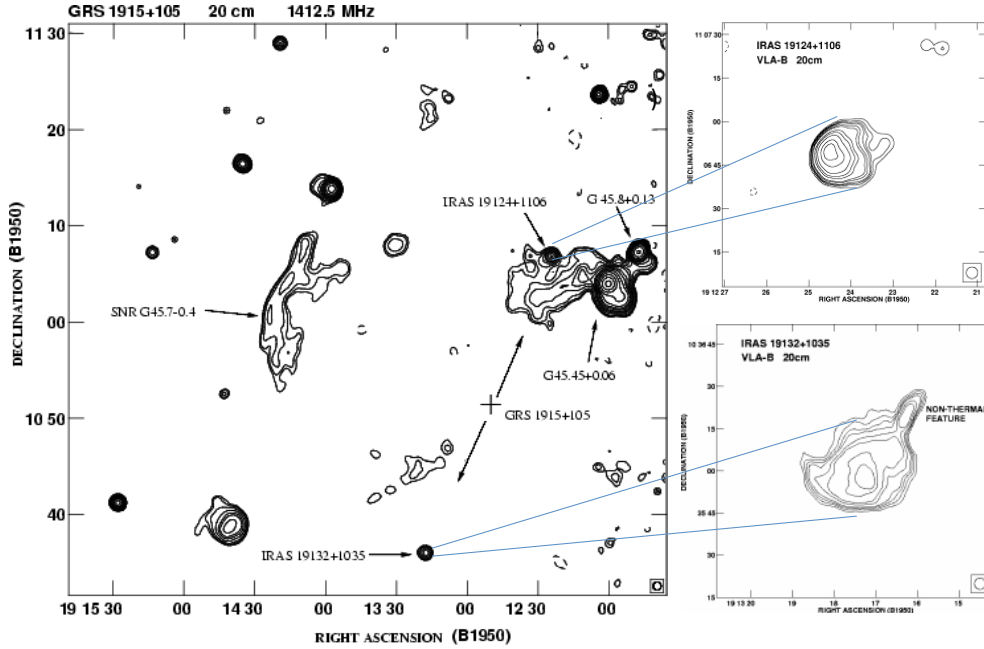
GRS 1915+105 20 cm 1412.5 MHz

11 30

20

10

00

10 50

40

DECLINATION (B1950)

19 15 30 00 14 30 00 13 30 00 12 30 00

RIGHT ASCENSION (B1950)

SNR G45.7-0.4

IRAS 19124+1106

G 45.8+0.13

G45.45+0.06

GRS 1915+105

IRAS 19132+1035

11 07 30

IRAS 19124+1106
VLA-B 20cm

15

00

06 45

30

15

DECLINATION (B1950)

19 12 27 26 25 24 23 22 21

RIGHT ASCENSION (B1950)

10 36 45

IRAS 19132+1035
VLA-B 20cm

30

15

00

35 45

30

15

DECLINATION (B1950)

NON-THERMAL FEATURE

19 13 20 19 18 17 16 15

RIGHT ASCENSION (B1950)